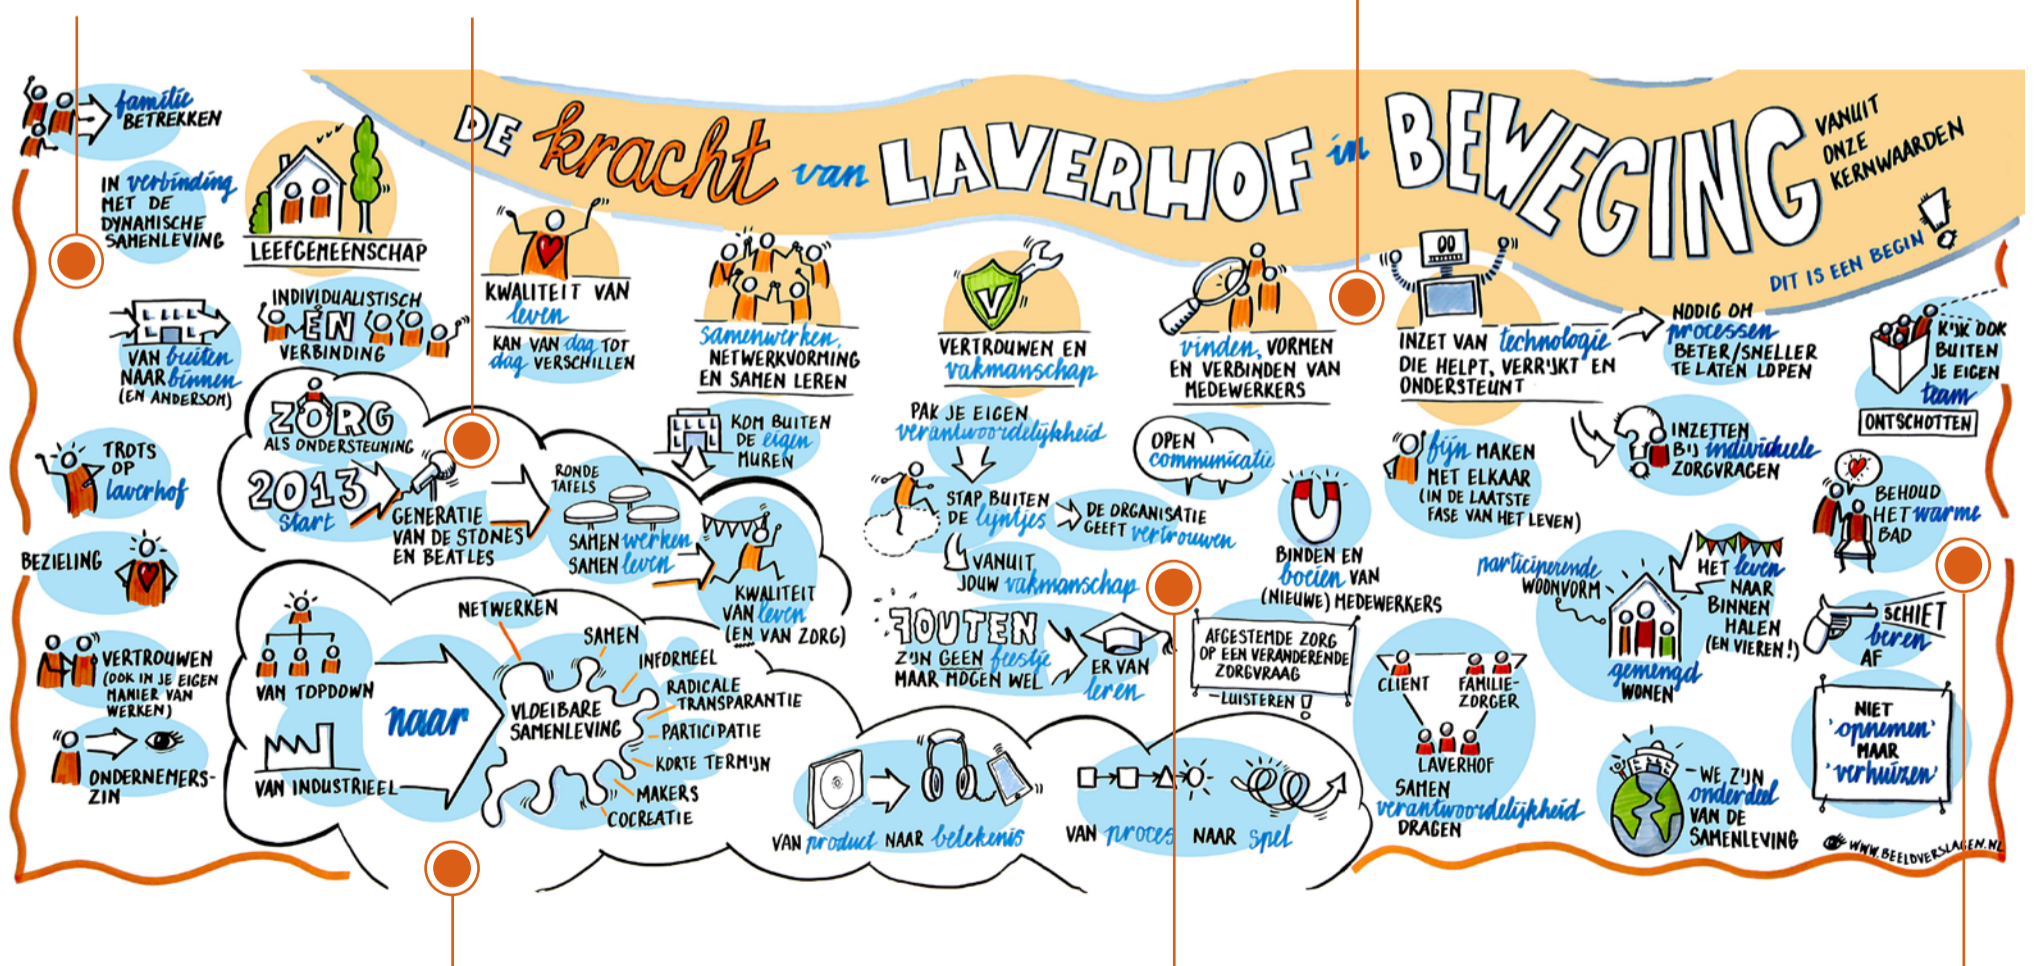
DE kracht van LAVERHOF in BEWEGING VANUIT ONZE KERNWAARDEN

DIT IS EEN BEGIN

familie BETREKKEN

IN verbinding MET DE DYNAMISCHE SAMENLEVING

LEEFGEMEENSCHAP

VAN buiten NAAR binnen (EN ANDERSOM)

INDIVIDUALISTISCH EN VERBINDING

TROTS OP laverhof

BEZIELING

VERTROUWEN (OOK IN JE EIGEN MANIER VAN WERKEN)

ONDERNEMERSZIN

ZORG ALS ONDERSTEUNING

2013 start

GENERATIE VAN DE STONES EN BEATLES

RONDE TAFELS

SAMEN werken SAMEN leven

KWALITEIT VAN leven KAN VAN dag TOT dag VERSCHILLEN

samenwerken, NETWERKVORMING EN SAMEN LEREN

KOM BUITEN DE eigen MUREN

KWALITEIT VAN leven (EN VAN ZORG)

VAN TOPDOWN

VAN INDUSTRIEEL

naar

VLOEIBARE SAMENLEVING

NETWERKEN

SAMEN

INFORMEEL

RADICALE TRANSPARANTIE

PARTICIPATIE

KORTE TERMIJN

MAKERS

COCREATIE

VERTROUWEN EN vakmanschap

PAK JE EIGEN verantwoordelijkheid

STAP BUITEN DE lijntjes

DE ORGANISATIE GEEFT vertrouwen

VANUIT JOUW vakmanschap

OPEN communicatie

FOUTEN ZIJN GEEN feestje MAAR MOGEN WEL

ER VAN leren

VAN product NAAR betekenis

VAN proces NAAR spel

vinden, VORMEN EN VERBINDEN VAN MEDEWERKERS

BINDEN EN boeien VAN (NIEUWE) MEDEWERKERS

AFGESTEMDE ZORG OP EEN VERANDERENDE ZORGVRAAG

-LUISTEREN

CLIENT

FAMILIE-ZORGER

LAVERHOF

SAMEN verantwoordelijkheid DRAGEN

INZET VAN technologie DIE HELPT, VERRIJKT EN ONDERSTEUNT

NODIG OM processen BETER/SNELLER TE LATEN LOPEN

fijn MAKEN MET ELKAAR (IN DE LAATSTE FASE VAN HET LEVEN)

INZETTEN BIJ individuele ZORGVRAGEN

participerende WOONVORM

gemengd WONEN

HET leven NAAR BINNEN HALEN (EN VIEREN!)

WE ZIJN onderdeel VAN DE SAMENLEVING

KIJK OOK BUITEN JE EIGEN team

ONTSCHOTTEN

BEHOUD HET warme BAD

SCHIET beren AF

NIET 'opnemen' MAAR 'verhuizen'

WWW.BEELDVERSLAGEN.NL